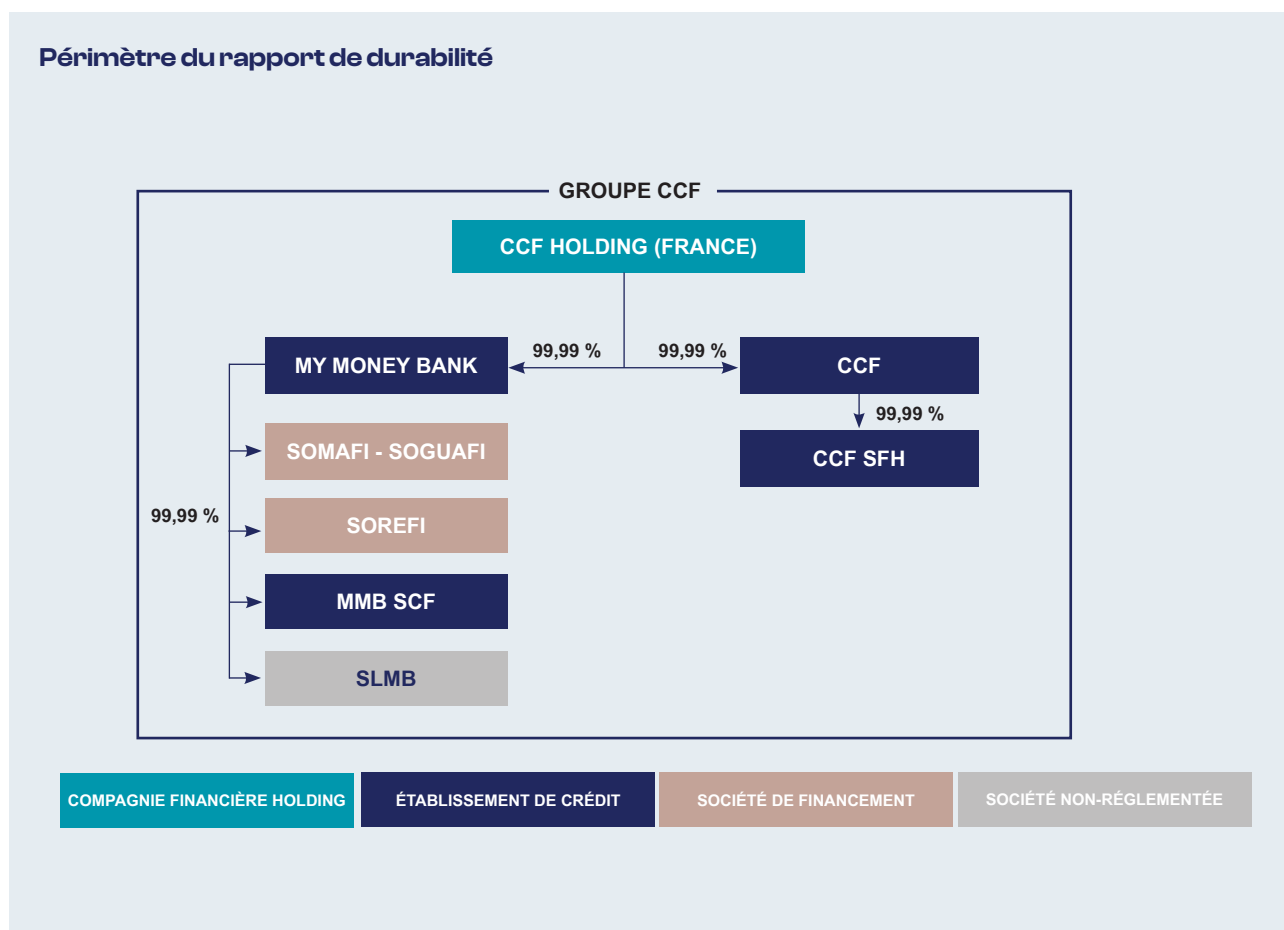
Périmètre du rapport de durabilité

GROUPE CCF

CCF HOLDING (FRANCE)

99,99 %

99,99 %

MY MONEY BANK

CCF

99,99 %

CCF SFH

99,99 %

SOMAFI - SOGUAFI

SOREFI

MMB SCF

SLMB

COMPAGNIE FINANCIÈRE HOLDING

ÉTABLISSEMENT DE CRÉDIT

SOCIÉTÉ DE FINANCEMENT

SOCIÉTÉ NON-RÉGLEMENTÉE